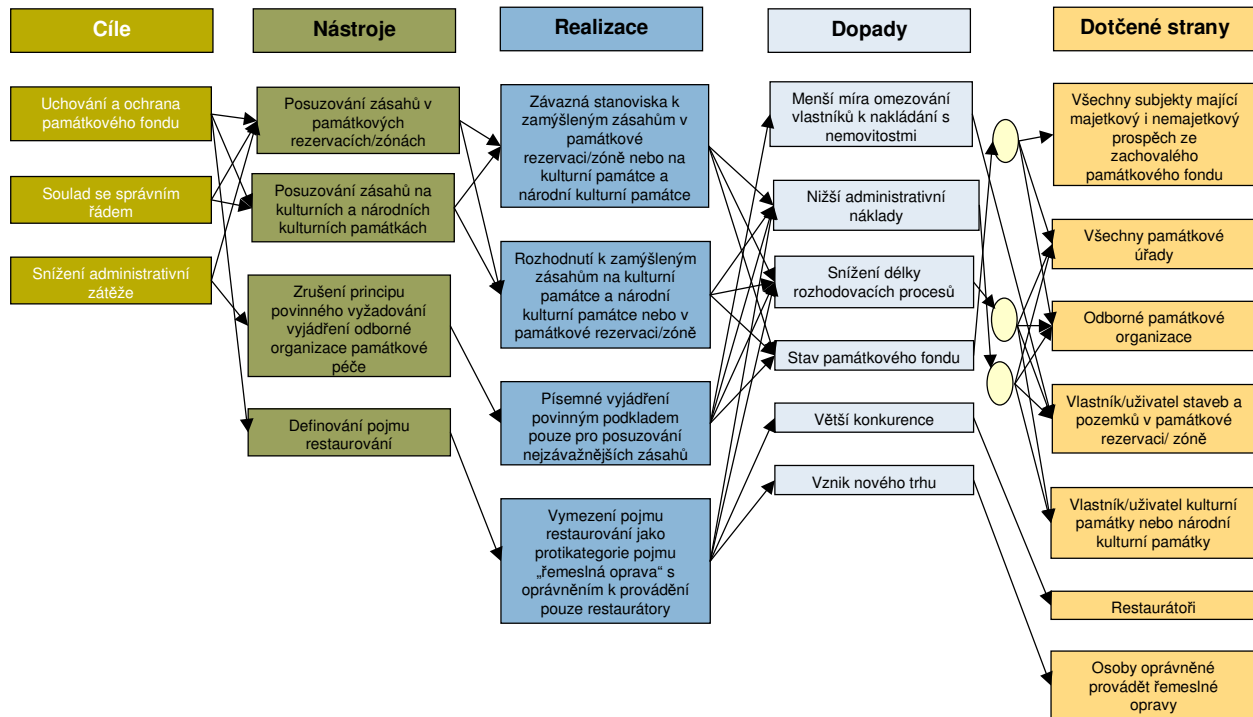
Cíle

Nástroje

Realizace

Dopady

Dotčené strany

Uchování a ochrana památkového fondu

Soulad se správním řádem

Snížení administrativní zátěže

Posuzování zásahů v památkových rezervacích/zónách

Posuzování zásahů na kulturních a národních kulturních památkách

Zrušení principu povinného vyžadování vyjádření odborné organizace památkové péče

Definování pojmu restaurování

Závazná stanoviska k zamýšleným zásahům v památkové rezervaci/zóně nebo na kulturní památce a národní kulturní památce

Rozhodnutí k zamýšleným zásahům na kulturní památce a národní kulturní památce nebo v památkové rezervaci/zóně

Písemné vyjádření povinným podkladem pouze pro posuzování nejzávažnějších zásahů

Vymezení pojmu restaurování jako protikategorie pojmu „řemeslná oprava" s oprávněním k provádění pouze restaurátory

Menší míra omezování vlastníků k nakládání s nemovitostmi

Nižší administrativní náklady

Snížení délky rozhodovacích procesů

Stav památkového fondu

Větší konkurence

Vznik nového trhu

Všechny subjekty mající majetkový i nemajetkový prospěch ze zachovalého památkového fondu

Všechny památkové úřady

Odborné památkové organizace

Vlastník/uživatel staveb a pozemků v památkové rezervaci/ zóně

Vlastník/uživatel kulturní památky nebo národní kulturní památky

Restaurátoři

Osoby oprávněné provádět řemeslné opravy